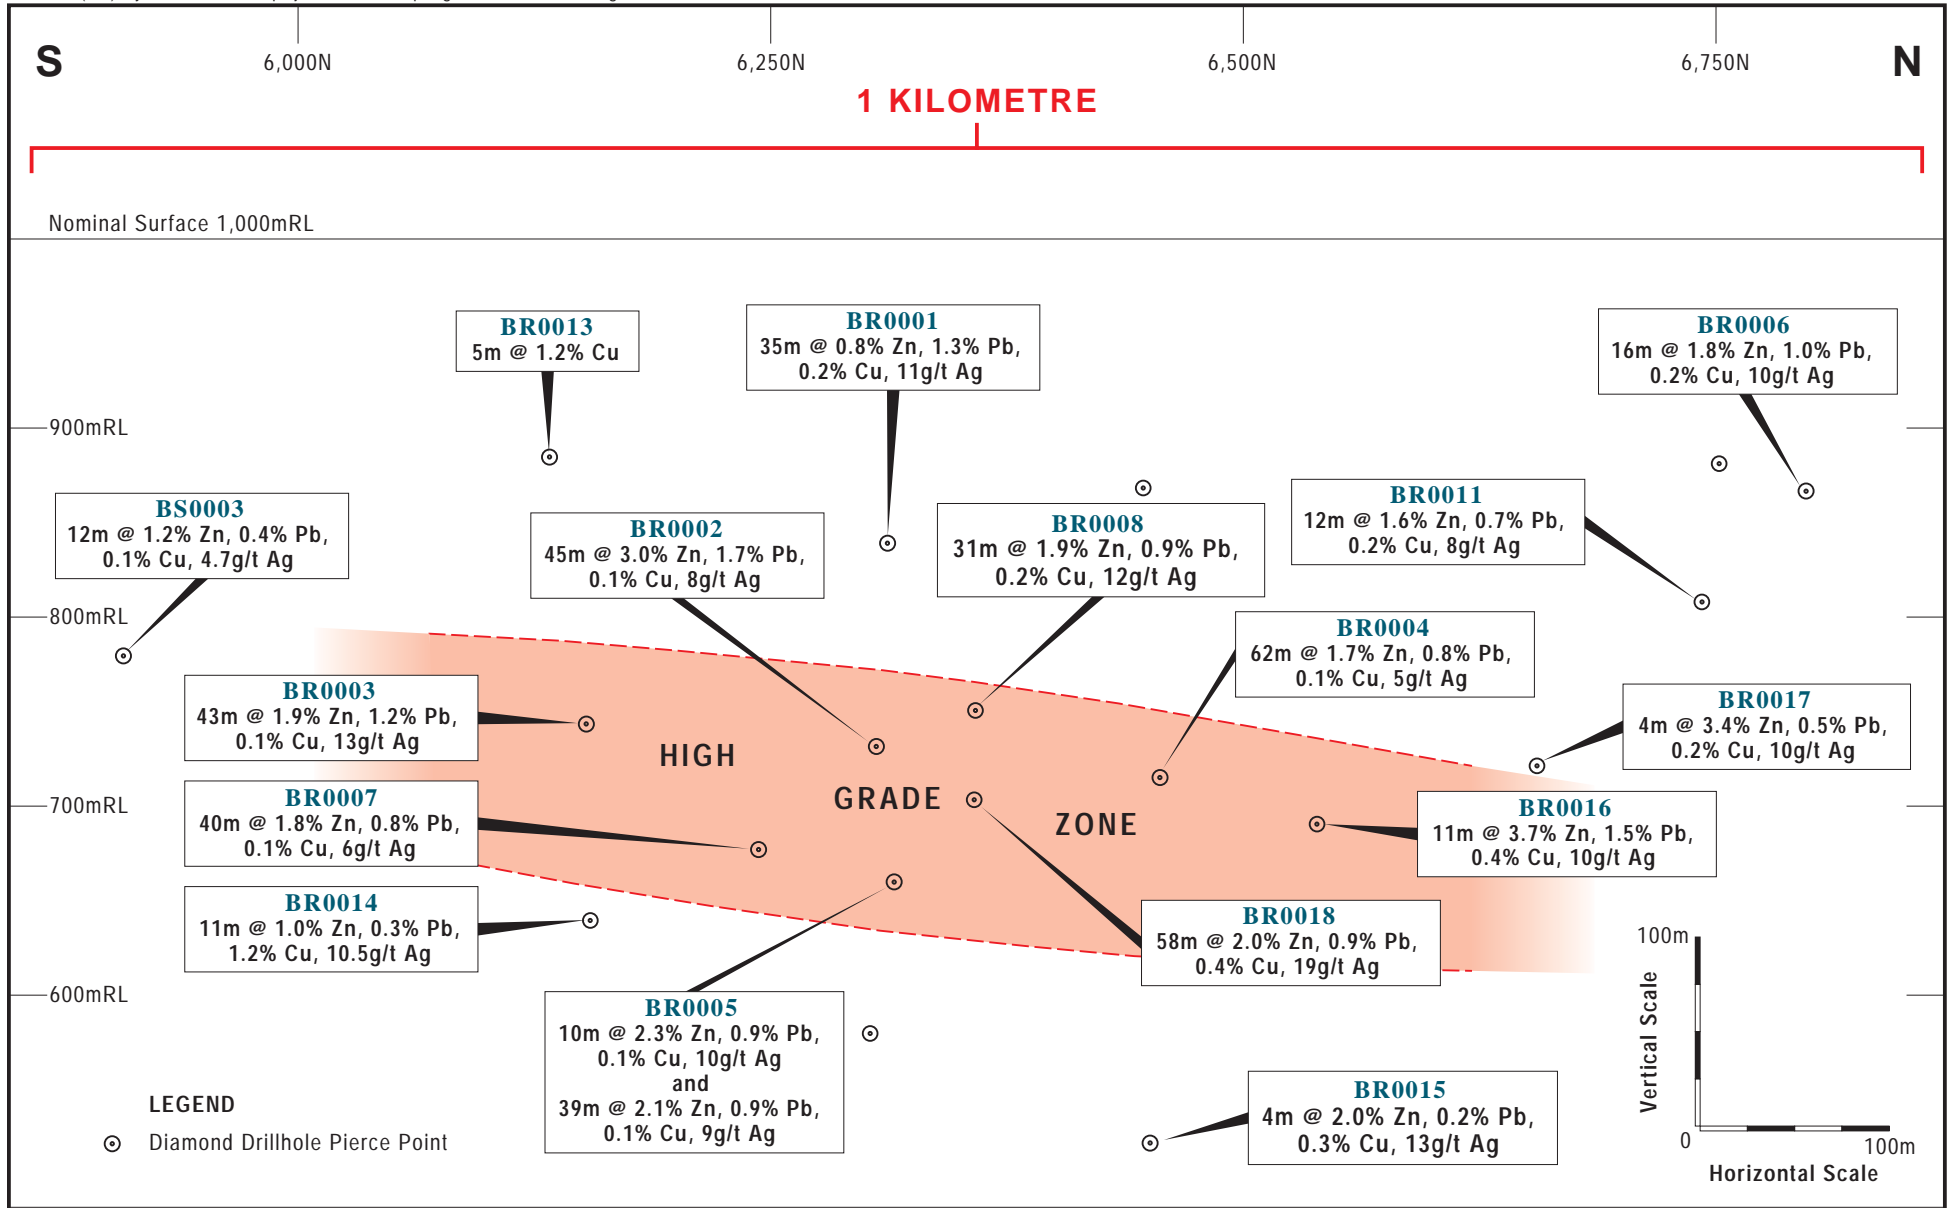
S

6,000N

6,250N

6,500N

6,750N

N

1 KILOMETRE

Nominal Surface 1,000mRL

900mRL

800mRL

700mRL

600mRL

BR0013
5m @ 1.2% Cu

BR0001
35m @ 0.8% Zn, 1.3% Pb, 0.2% Cu, 11g/t Ag

BR0006
16m @ 1.8% Zn, 1.0% Pb, 0.2% Cu, 10g/t Ag

BS0003
12m @ 1.2% Zn, 0.4% Pb, 0.1% Cu, 4.7g/t Ag

BR0002
45m @ 3.0% Zn, 1.7% Pb, 0.1% Cu, 8g/t Ag

BR0008
31m @ 1.9% Zn, 0.9% Pb, 0.2% Cu, 12g/t Ag

BR0011
12m @ 1.6% Zn, 0.7% Pb, 0.2% Cu, 8g/t Ag

BR0004
62m @ 1.7% Zn, 0.8% Pb, 0.1% Cu, 5g/t Ag

BR0003
43m @ 1.9% Zn, 1.2% Pb, 0.1% Cu, 13g/t Ag

BR0017
4m @ 3.4% Zn, 0.5% Pb, 0.2% Cu, 10g/t Ag

HIGH

GRADE

ZONE

BR0007
40m @ 1.8% Zn, 0.8% Pb, 0.1% Cu, 6g/t Ag

BR0016
11m @ 3.7% Zn, 1.5% Pb, 0.4% Cu, 10g/t Ag

BR0014
11m @ 1.0% Zn, 0.3% Pb, 1.2% Cu, 10.5g/t Ag

BR0018
58m @ 2.0% Zn, 0.9% Pb, 0.4% Cu, 19g/t Ag

100m

Vertical Scale

BR0005
10m @ 2.3% Zn, 0.9% Pb, 0.1% Cu, 10g/t Ag
and
39m @ 2.1% Zn, 0.9% Pb, 0.1% Cu, 9g/t Ag

LEGEND

Diamond Drillhole Pierce Point

BR0015
4m @ 2.0% Zn, 0.2% Pb, 0.3% Cu, 13g/t Ag

0

100m

Horizontal Scale